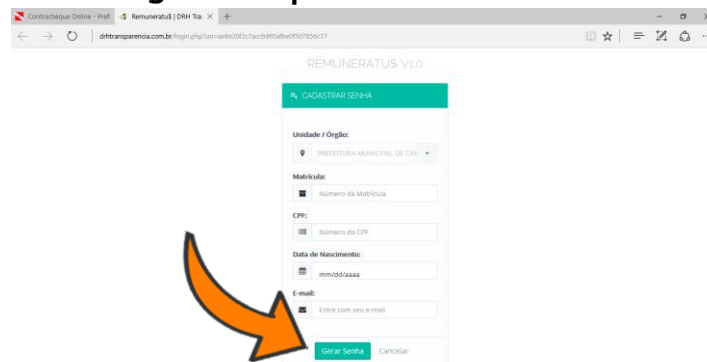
Contracheque Online - Pref
Remuneratu$ | DRH Tra
drhtransparencia.com.br/login.php?un=ae8e20f2c7accb995afbe0f507856c17

REMUNERATU$ V1.0

CADASTRAR SENHA

Unidade / Órgão:
PREFEITURA MUNICIPAL DE CA

Matrícula:
Número da Matrícula

CPF:
Número do CPF

Data de Nascimento:
mm/dd/aaaa

E-mail:
Entre com seu e-mail

Gerar Senha
Cancelar